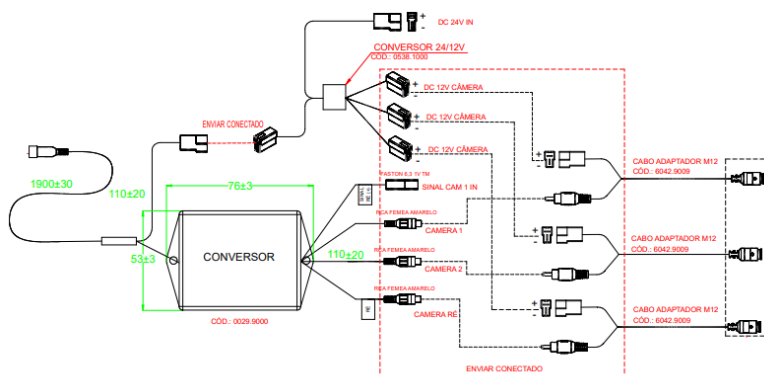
DC 24V IN

CONVERSOR 24/12V
CÓD.: 0538.1000

ENVIAR CONECTADO

DC 12V CÂMERA
DC 12V CÂMERA
DC 12V CÂMERA

1900±30

110±20

76±3

FASTON 6,3 1V TM
SINAL CAM 1 IN

RCA FEMEA AMARELO
CAMERA 1

53±3

CONVERSOR

110±20

RCA FEMEA AMARELO
CAMERA 2

RCA FEMEA AMARELO
CAMERA RÉ

CÓD.: 0029.9000

CABO ADAPTADOR M12
CÓD.: 6042.9009

CABO ADAPTADOR M12
CÓD.: 6042.9009

CABO ADAPTADOR M12
CÓD.: 6042.9009

ENVIAR CONECTADO